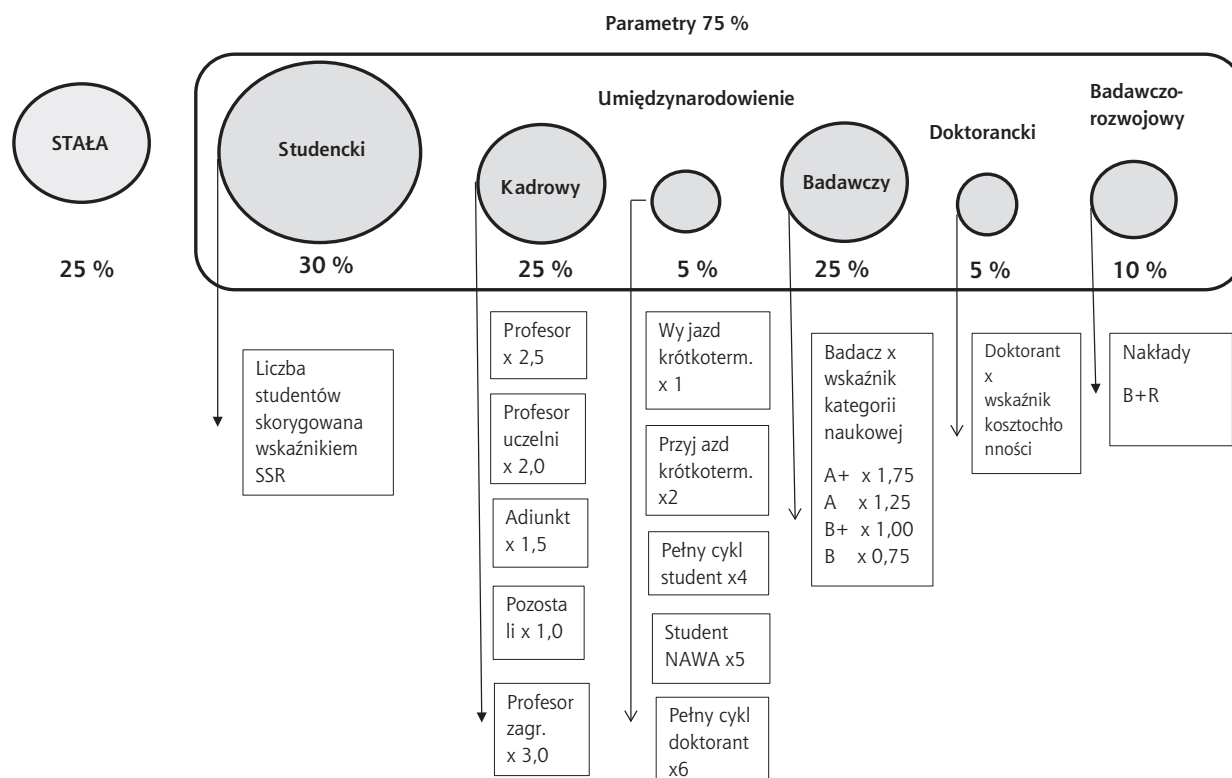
Parametry 75 %

STAŁA

25 %

Studencki

30 %

Umiędzynarodowienie

Kadrowy

25 %

5 %

Badawczy

25 %

Doktorancki

5 %

Badawczo-rozwojowy

10 %

Liczba studentów skorygowana wskaźnikiem SSR

Profesor x 2,5

Profesor uczelni x 2,0

Adiunkt x 1,5

Pozostali x 1,0

Profesor zagr. x 3,0

Wy jazd krótkoterm. x 1

Przyj azd krótkoterm. x2

Pełny cykl student x4

Student NAWA x5

Pełny cykl doktorant x6

Badacz x wskaźnik kategorii naukowej

A+ x 1,75
A x 1,25
B+ x 1,00
B x 0,75

Doktorant x wskaźnik kosztochłonności

Nakłady

B+R